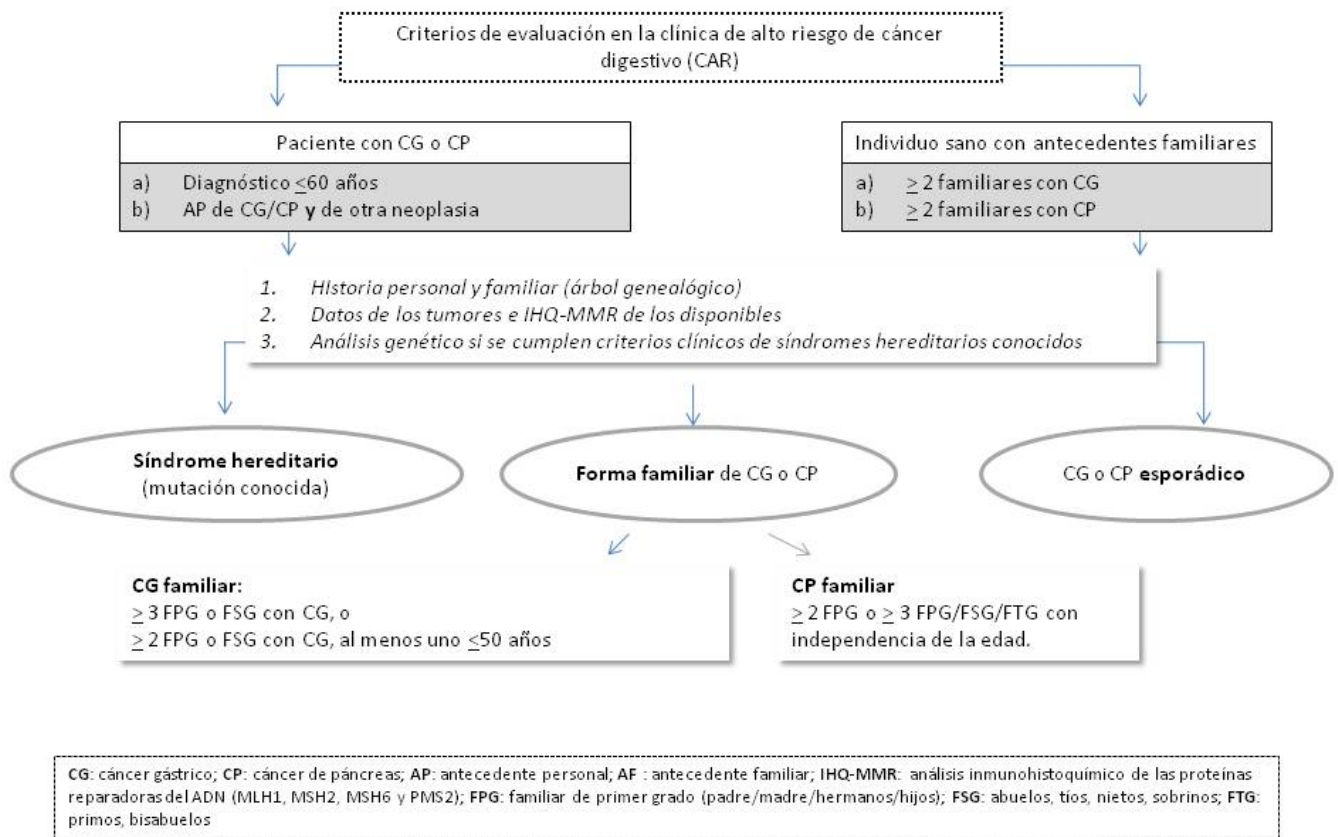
Criterios de evaluación en la clínica de alto riesgo de cáncer digestivo (CAR)

Paciente con CG o CP

a) Diagnóstico $\leq$60 años
b) AP de CG/CP **y** de otra neoplasia

Individuo sano con antecedentes familiares

a) $\geq$ 2 familiares con CG
b) $\geq$ 2 familiares con CP

1. *HIstoria personal y familiar (árbol genealógico)*
2. *Datos de los tumores e IHQ-MMR de los disponibles*
3. *Análisis genético si se cumplen criterios clínicos de síndromes hereditarios conocidos*

**Síndrome hereditario** (mutación conocida)

**Forma familiar** de CG o CP

CG o CP **esporádico**

**CG familiar:**
$\geq$ 3 FPG o FSG con CG, o
$\geq$ 2 FPG o FSG con CG, al menos uno $\leq$50 años

**CP familiar**
$\geq$ 2 FPG o $\geq$ 3 FPG/FSG/FTG con independencia de la edad.

**CG**: cáncer gástrico; **CP**: cáncer de páncreas; **AP**: antecedente personal; **AF** : antecedente familiar; **IHQ-MMR**: análisis inmunohistoquímico de las proteínas reparadoras del ADN (MLH1, MSH2, MSH6 y PMS2); **FPG**: familiar de primer grado (padre/madre/hermanos/hijos); **FSG**: abuelos, tíos, nietos, sobrinos; **FTG**: primos, bisabuelos